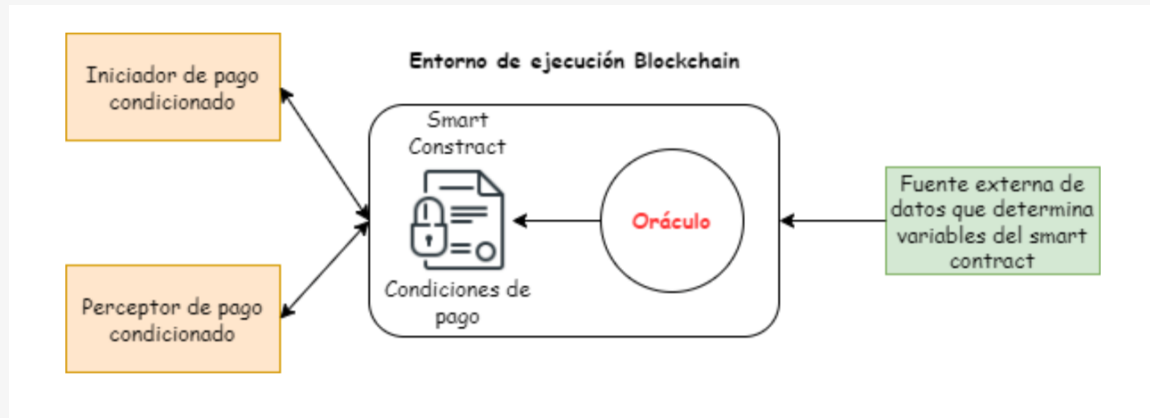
Iniciador de pago condicionado

Entorno de ejecución Blockchain

Smart Constract

Condiciones de pago

Oráculo

Fuente externa de datos que determina variables del smart contract

Perceptor de pago condicionado